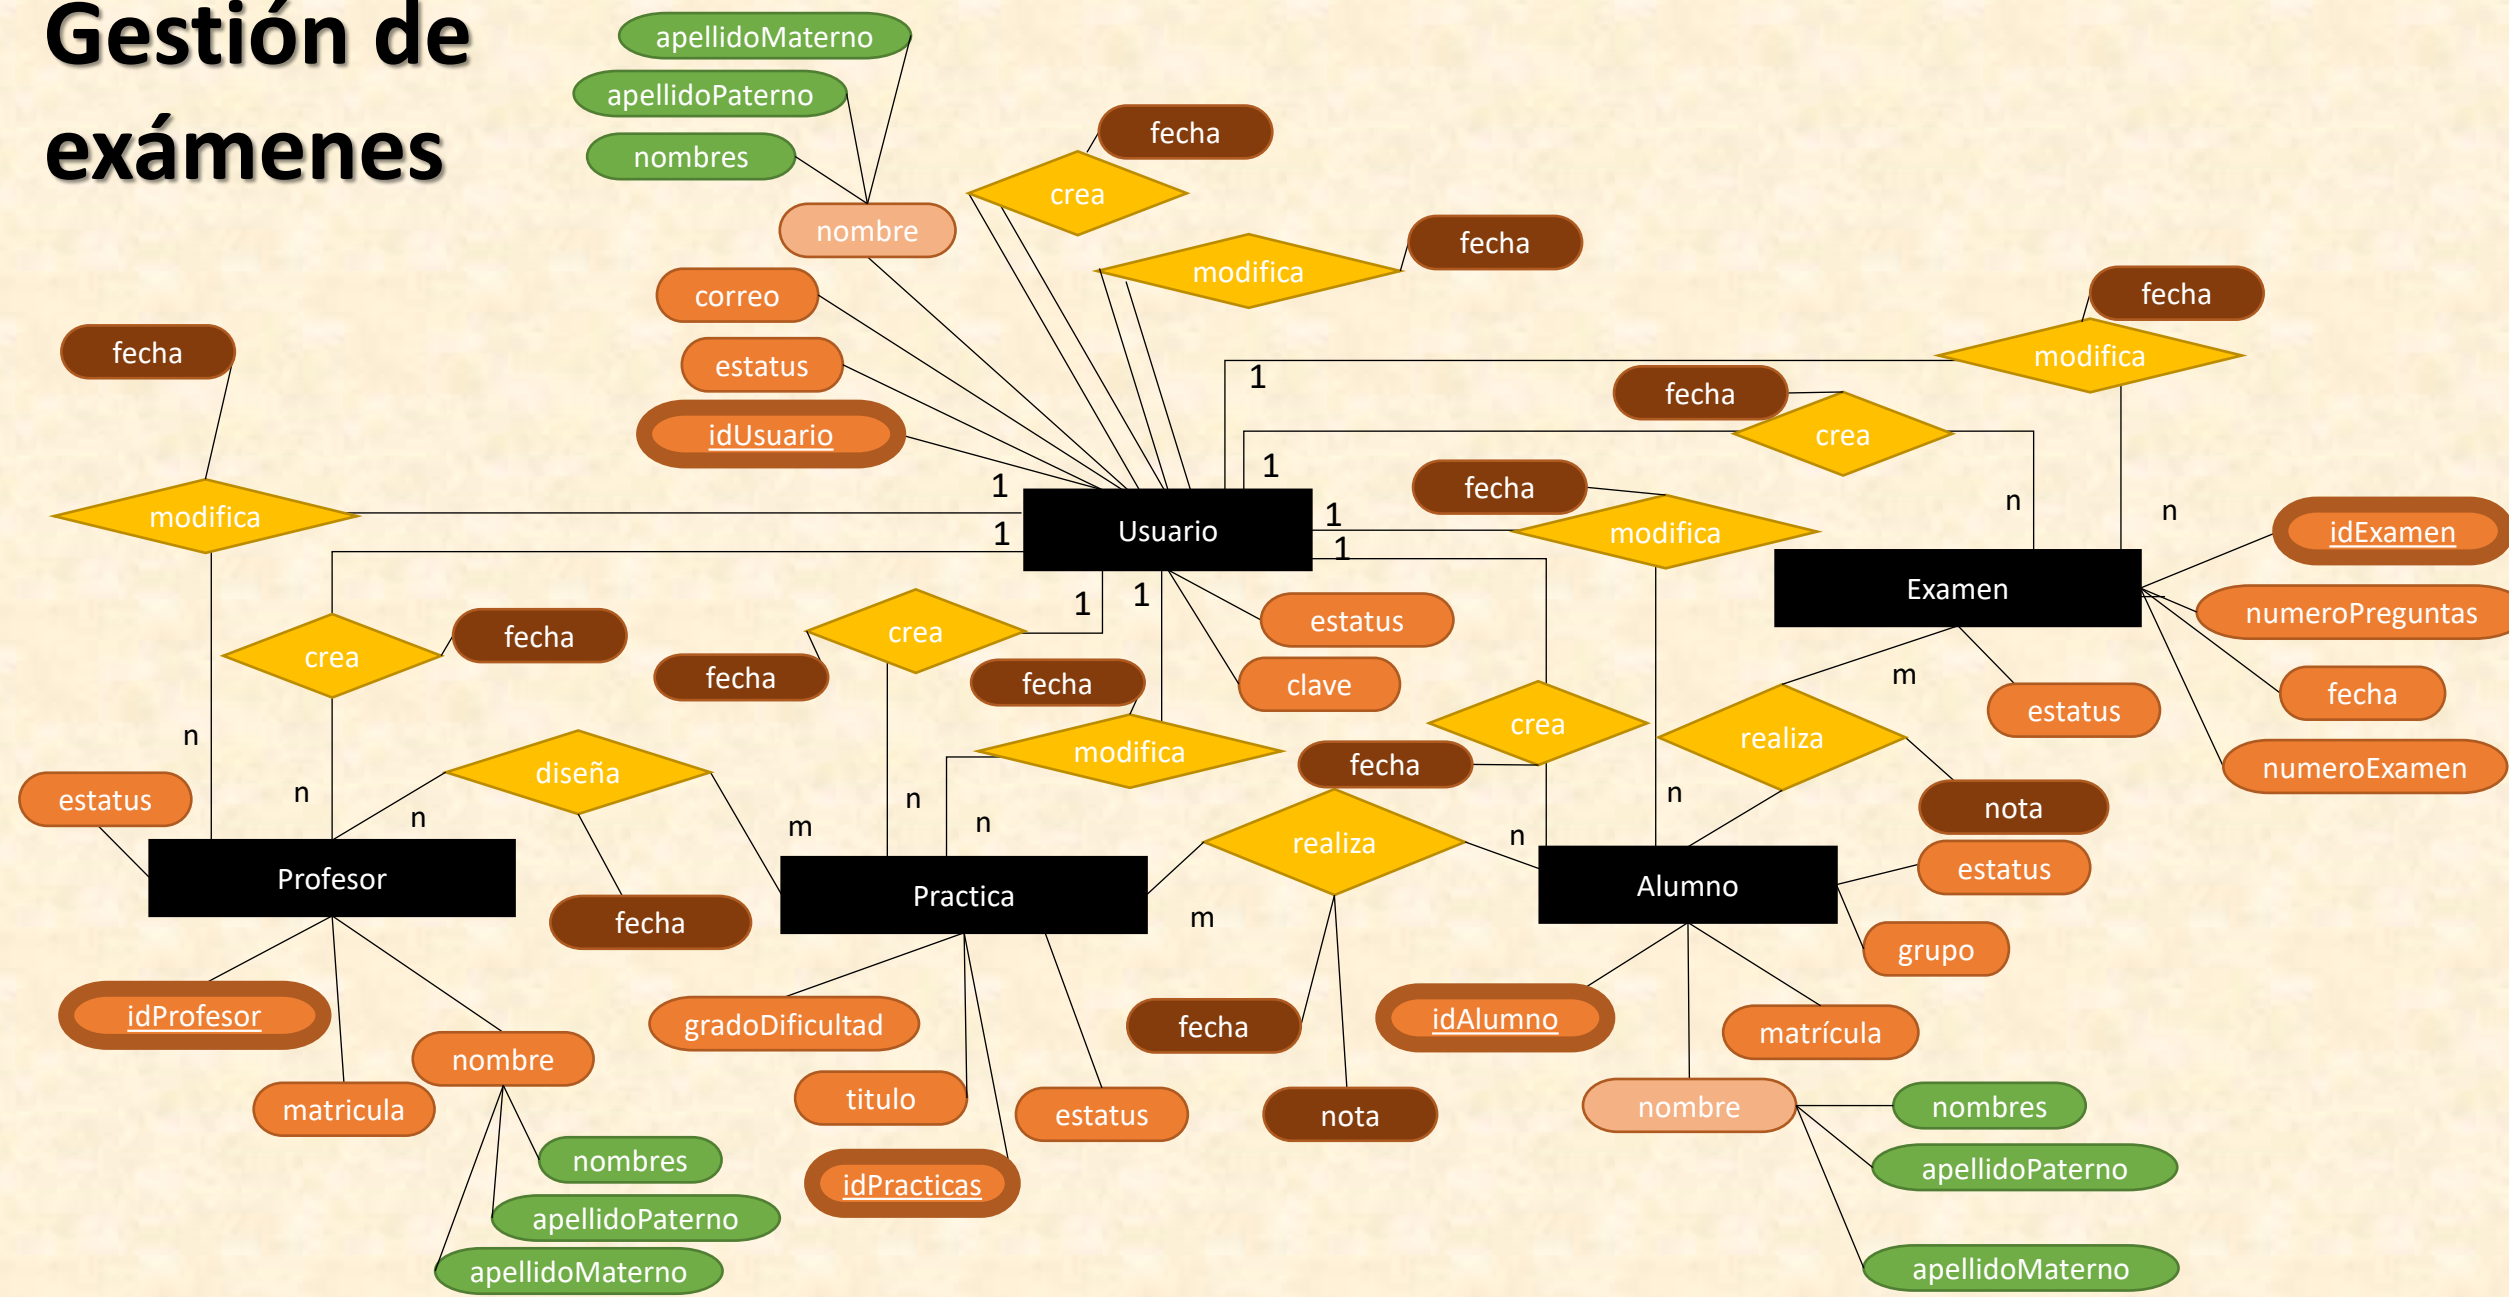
Gestión de exámenes

apellidoMaterno
apellidoPaterno
nombres
nombre
fecha
crea
fecha
modifica
correo
estatus
idUsuario
fecha
modifica
fecha
modifica
fecha
crea
1
1
1
1
Usuario
1
1
fecha
modifica
n
n
idExamen
Examen
numeroPreguntas
fecha
numeroExamen
estatus
m
1
1
estatus
clave
crea
fecha
fecha
crea
fecha
fecha
modifica
crea
fecha
realiza
nota
estatus
grupo
n
estatus
n
n
diseña
n
Profesor
fecha
m
n
n
Practica
realiza
m
n
Alumno
idProfesor
nombre
matricula
nombres
apellidoPaterno
apellidoMaterno
gradoDificultad
titulo
idPracticas
estatus
fecha
nota
idAlumno
matrícula
nombre
nombres
apellidoPaterno
apellidoMaterno